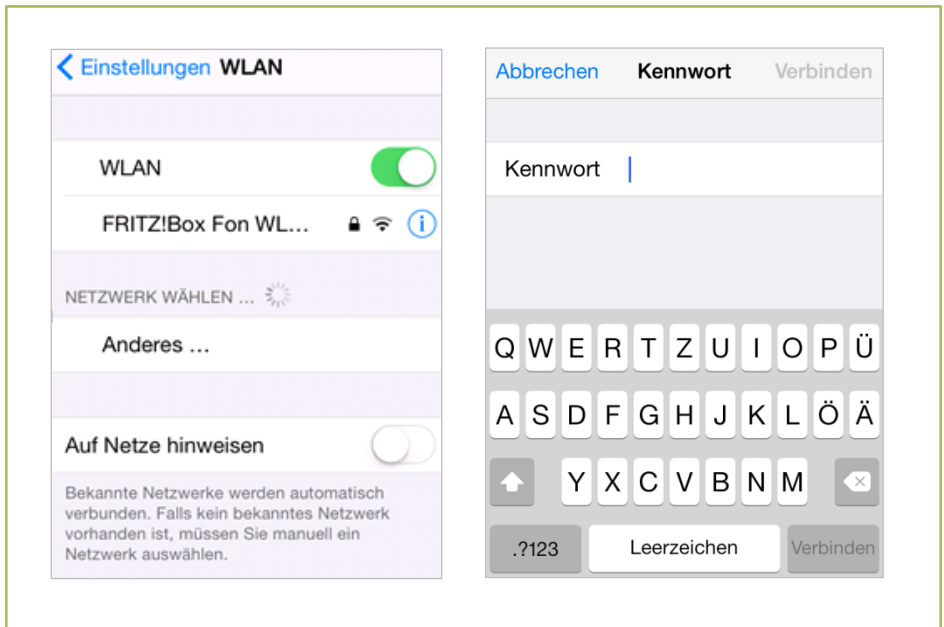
Einstellungen WLAN

WLAN

FRITZ!Box Fon WL...

NETZWERK WÄHLEN ...

Anderes ...

Auf Netze hinweisen

Bekannte Netzwerke werden automatisch verbunden. Falls kein bekanntes Netzwerk vorhanden ist, müssen Sie manuell ein Netzwerk auswählen.

Abbrechen Kennwort Verbinden

Kennwort

Q W E R T Z U I O P Ü

A S D F G H J K L Ö Ä

Y X C V B N M

.?123 Leerzeichen Verbinden